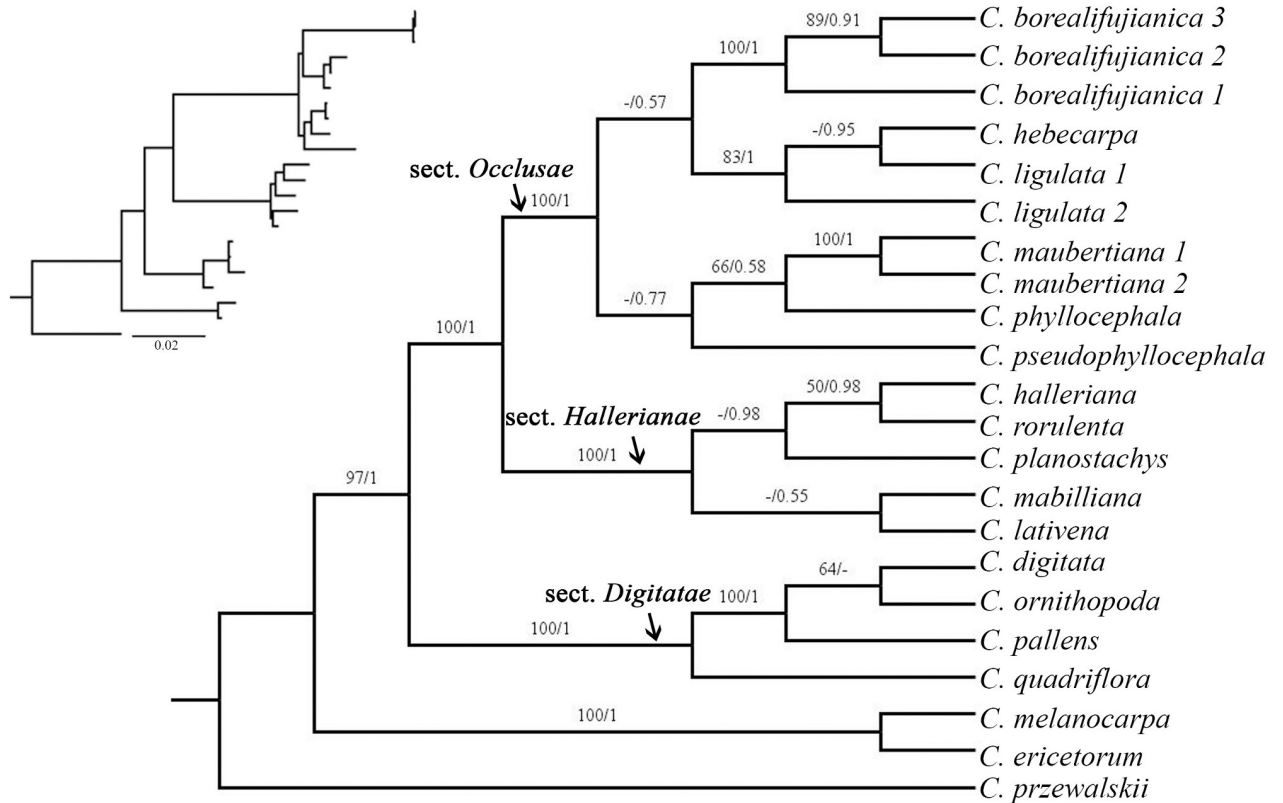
0.02

89/0.91
C. borealifujianica 3
100/1
C. borealifujianica 2
-/0.57
C. borealifujianica 1
-/0.95
C. hebecarpa
83/1
sect. Occlusae
C. ligulata 1
100/1
C. ligulata 2
100/1
C. maubertiana 1
66/0.58
C. maubertiana 2
100/1
-/0.77
C. phyllocephala
C. pseudophyllocephala
50/0.98
C. halleriana
sect. Hallerianae
-/0.98
C. rorulenta
100/1
C. planostachys
97/1
-/0.55
C. mabilliana
C. lativena
64/-
C. digitata
sect. Digitatae
100/1
C. ornithopoda
100/1
C. pallens
C. quadriflora
100/1
C. melanocarpa
C. ericetorum
C. przewalskii